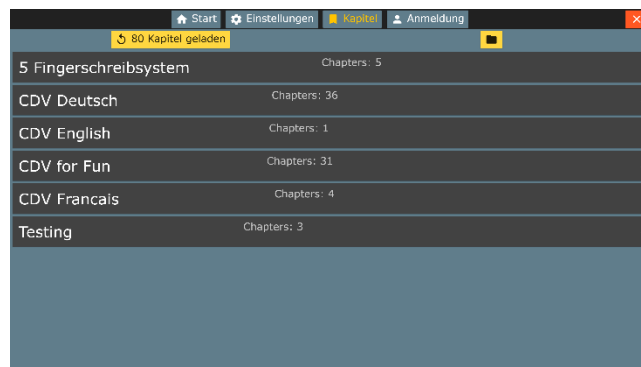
Start Einstellungen Kapitel Anmeldung

80 Kapitel geladen

5 Fingerschreibsystem Chapters: 5

CDV Deutsch Chapters: 36

CDV English Chapters: 1

CDV for Fun Chapters: 31

CDV Francais Chapters: 4

Testing Chapters: 3